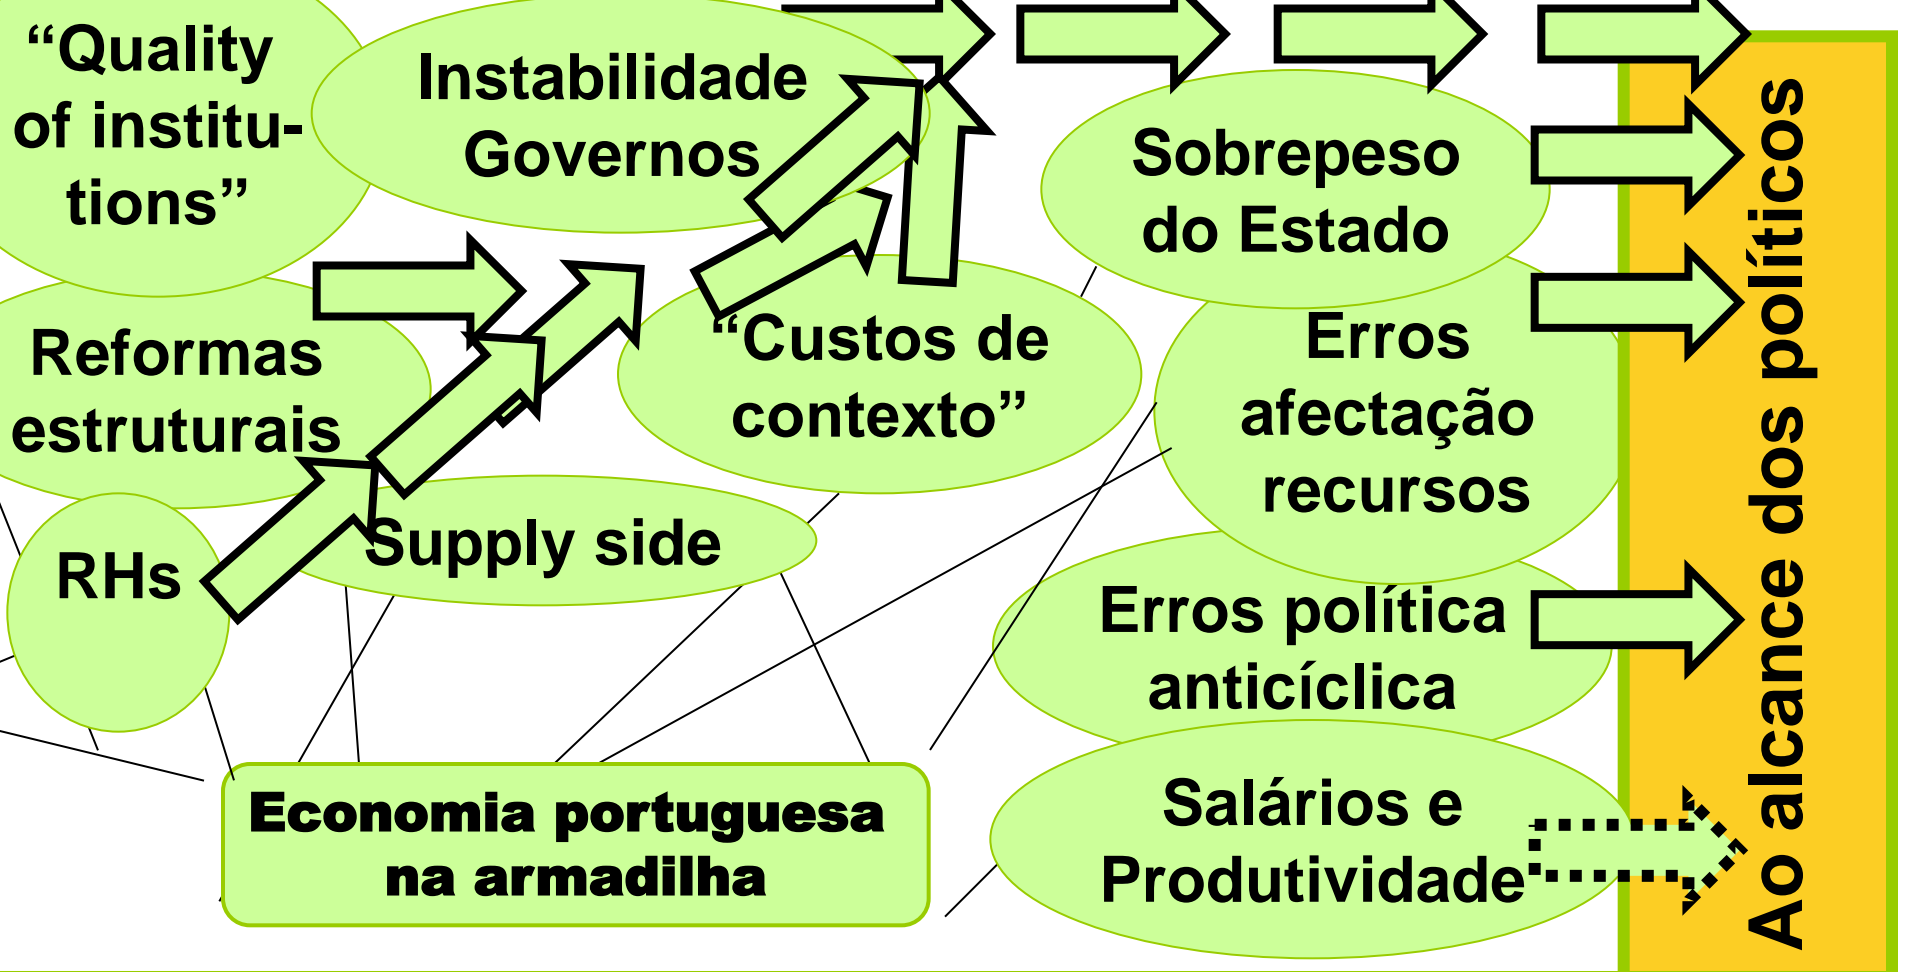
"Quality of institutions"

Instabilidade Governos

Sobrepeso do Estado

Reformas estruturais

"Custos de contexto"

Erros afectação recursos

RHs

Supply side

Erros política anticíclica

Salários e Produtividade

Economia portuguesa na armadilha

Ao alcance dos políticos